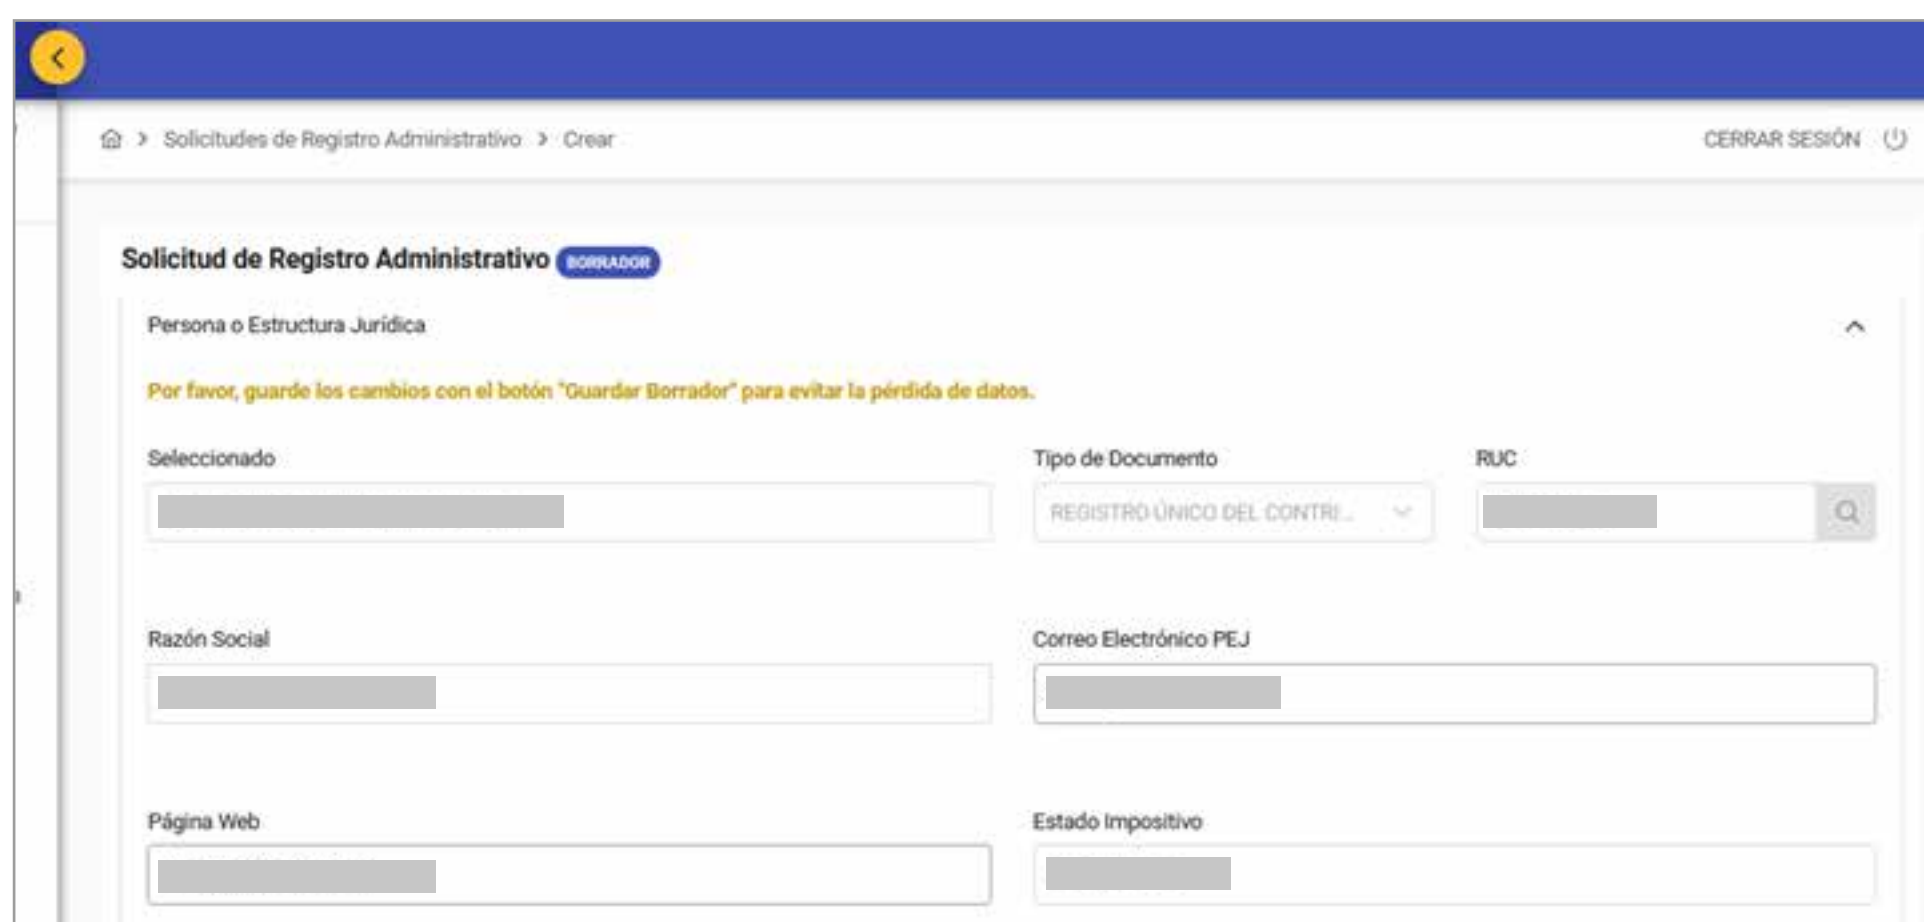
Solicitudes de Registro Administrativo > Crear

CERRAR SESIÓN

Solicitud de Registro Administrativo BORRADOR

Persona o Estructura Jurídica

Por favor, guarde los cambios con el botón "Guardar Borrador" para evitar la pérdida de datos.

Seleccionado

Tipo de Documento

REGISTRO ÚNICO DEL CONTRI...

RUC

Razón Social

Correo Electrónico PEJ

Página Web

Estado Impositivo